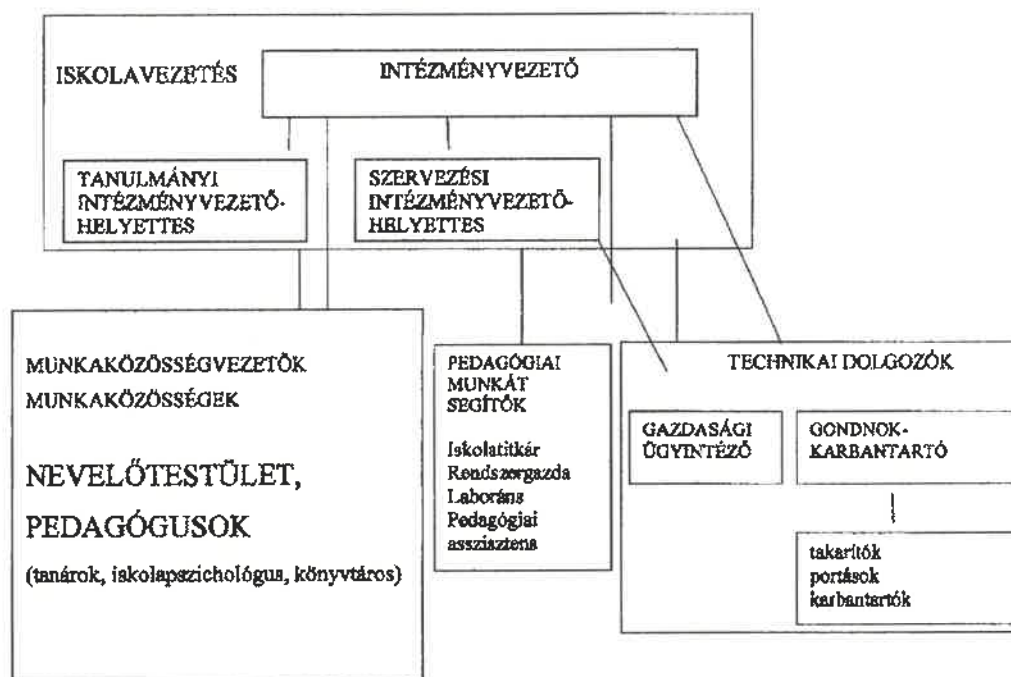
ISKOLAVEZETÉS

INTÉZMÉNYVEZETŐ

TANULMÁNYI INTÉZMÉNYVEZETŐ-HELYETTES

SZERVEZÉSI INTÉZMÉNYVEZETŐ-HELYETTES

MUNKAKÖZÖSSÉGVEZETŐK
MUNKAKÖZÖSSÉGEK

NEVELŐTESTÜLET, PEDAGÓGUSOK

(tanárok, iskolapszichológus, könyvtáros)

PEDAGÓGIAI MUNKÁT SEGÍTŐK

Iskolatitkár
Rendszergazda
Laboráns
Pedagógiai asszisztens

TECHNIKAI DOLGOZÓK

GAZDASÁGI ÜGYINTÉZŐ

GONDNOK-KARBANTARTÓ

takarítók
portások
karbantartók